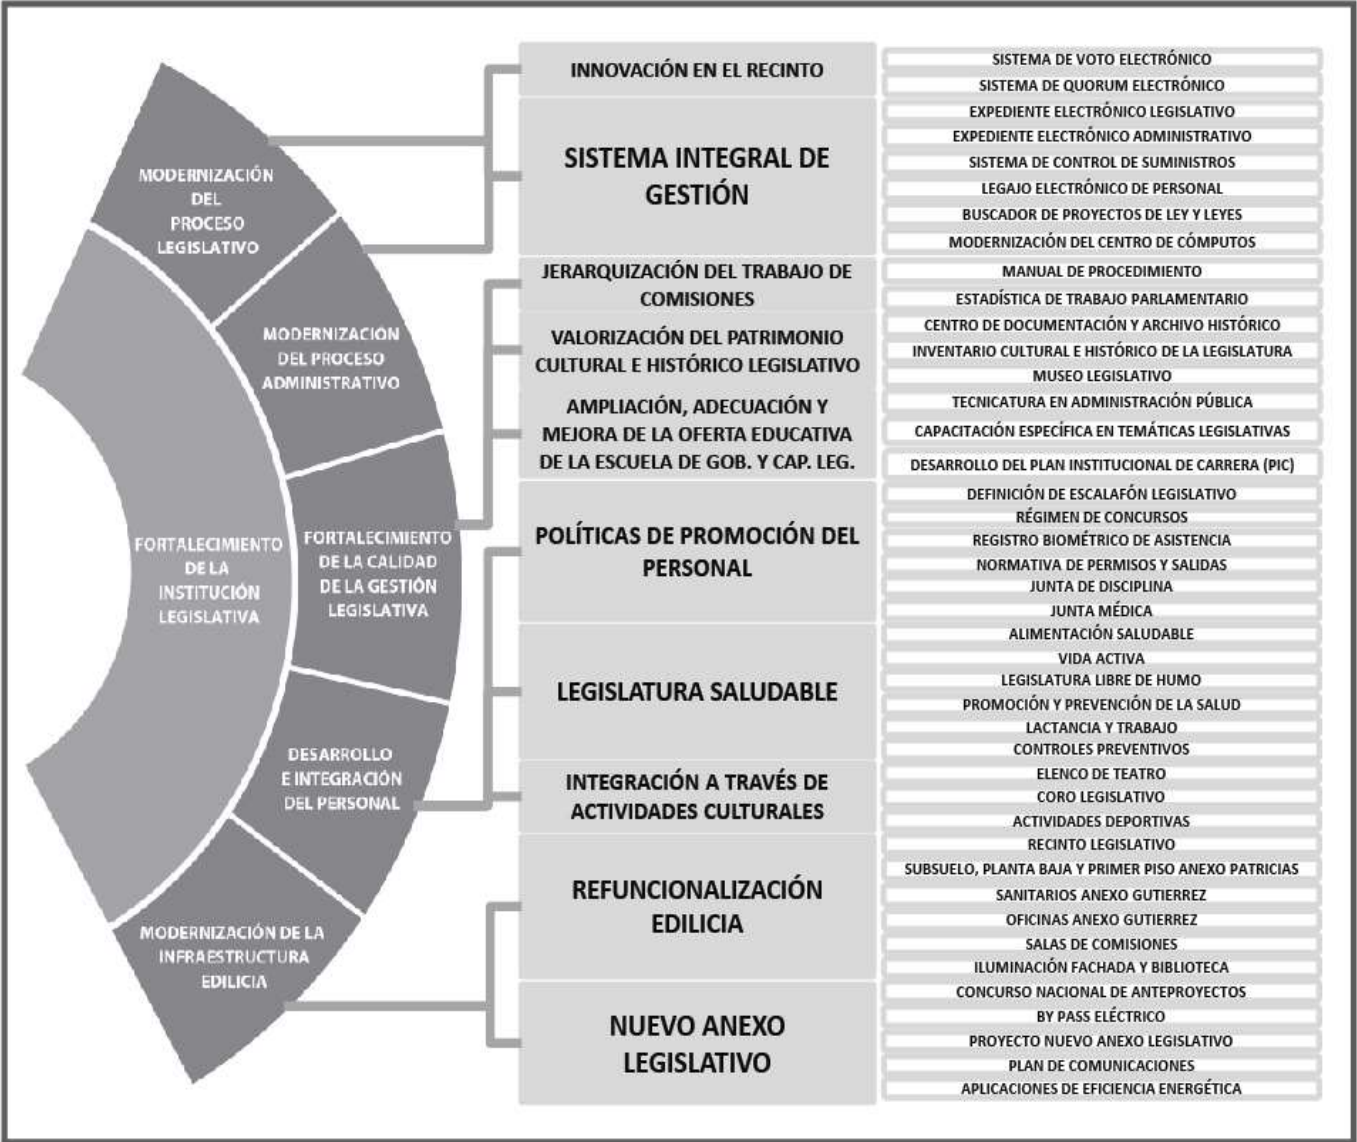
FORTALECIMIENTO DE LA INSTITUCIÓN LEGISLATIVA

MODERNIZACIÓN DEL PROCESO LEGISLATIVO

MODERNIZACIÓN DEL PROCESO ADMINISTRATIVO

FORTALECIMIENTO DE LA CALIDAD DE LA GESTIÓN LEGISLATIVA

DESARROLLO E INTEGRACIÓN DEL PERSONAL

MODERNIZACIÓN DE LA INFRAESTRUCTURA EDILICIA

INNOVACIÓN EN EL RECINTO

SISTEMA INTEGRAL DE GESTIÓN

JERARQUIZACIÓN DEL TRABAJO DE COMISIONES

VALORIZACIÓN DEL PATRIMONIO CULTURAL E HISTÓRICO LEGISLATIVO

AMPLIACIÓN, ADECUACIÓN Y MEJORA DE LA OFERTA EDUCATIVA DE LA ESCUELA DE GOB. Y CAP. LEG.

POLÍTICAS DE PROMOCIÓN DEL PERSONAL

LEGISLATURA SALUDABLE

INTEGRACIÓN A TRAVÉS DE ACTIVIDADES CULTURALES

REFUNCIONALIZACIÓN EDILICIA

NUEVO ANEXO LEGISLATIVO

SISTEMA DE VOTO ELECTRÓNICO
SISTEMA DE QUORUM ELECTRÓNICO
EXPEDIENTE ELECTRÓNICO LEGISLATIVO
EXPEDIENTE ELECTRÓNICO ADMINISTRATIVO
SISTEMA DE CONTROL DE SUMINISTROS
LEGAJO ELECTRÓNICO DE PERSONAL
BUSCADOR DE PROYECTOS DE LEY Y LEYES
MODERNIZACIÓN DEL CENTRO DE CÓMPUTOS
MANUAL DE PROCEDIMIENTO
ESTADÍSTICA DE TRABAJO PARLAMENTARIO
CENTRO DE DOCUMENTACIÓN Y ARCHIVO HISTÓRICO
INVENTARIO CULTURAL E HISTÓRICO DE LA LEGISLATURA
MUSEO LEGISLATIVO
TECNICATURA EN ADMINISTRACIÓN PÚBLICA
CAPACITACIÓN ESPECÍFICA EN TEMÁTICAS LEGISLATIVAS
DESARROLLO DEL PLAN INSTITUCIONAL DE CARRERA (PIC)
DEFINICIÓN DE ESCALAFÓN LEGISLATIVO
RÉGIMEN DE CONCURSOS
REGISTRO BIOMÉTRICO DE ASISTENCIA
NORMATIVA DE PERMISOS Y SALIDAS
JUNTA DE DISCIPLINA
JUNTA MÉDICA
ALIMENTACIÓN SALUDABLE
VIDA ACTIVA
LEGISLATURA LIBRE DE HUMO
PROMOCIÓN Y PREVENCIÓN DE LA SALUD
LACTANCIA Y TRABAJO
CONTROLES PREVENTIVOS
ELENCO DE TEATRO
CORO LEGISLATIVO
ACTIVIDADES DEPORTIVAS
RECINTO LEGISLATIVO
SUBSUELO, PLANTA BAJA Y PRIMER PISO ANEXO PATRICIAS
SANITARIOS ANEXO GUTIERREZ
OFICINAS ANEXO GUTIERREZ
SALAS DE COMISIONES
ILUMINACIÓN FACHADA Y BIBLIOTECA
CONCURSO NACIONAL DE ANTEPROYECTOS
BY PASS ELÉCTRICO
PROYECTO NUEVO ANEXO LEGISLATIVO
PLAN DE COMUNICACIONES
APLICACIONES DE EFICIENCIA ENERGÉTICA